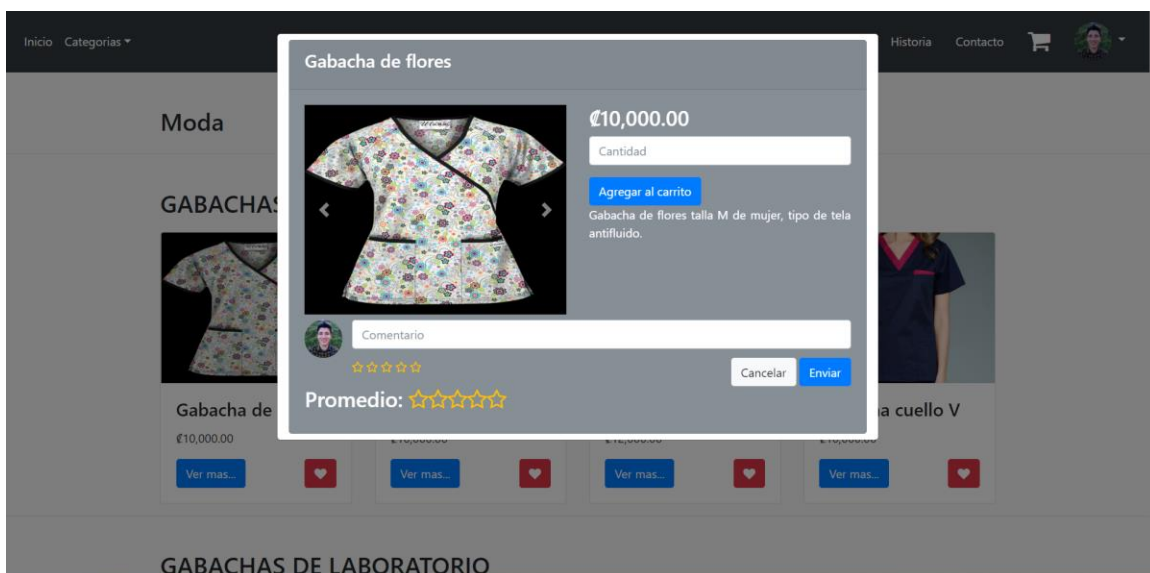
Inicio Categorias ▾

Historia Contacto

Gabacha de flores

₡10,000.00

Cantidad

Agregar al carrito

Gabacha de flores talla M de mujer, tipo de tela antifluido.

Comentario

☆☆☆☆☆

Cancelar Enviar

Promedio: ☆☆☆☆☆

Moda

GABACHAS

Gabacha de

₡10,000.00

Ver mas...

Ver mas...

Ver mas...

a cuello V

Ver mas...

GABACHAS DE LABORATORIO